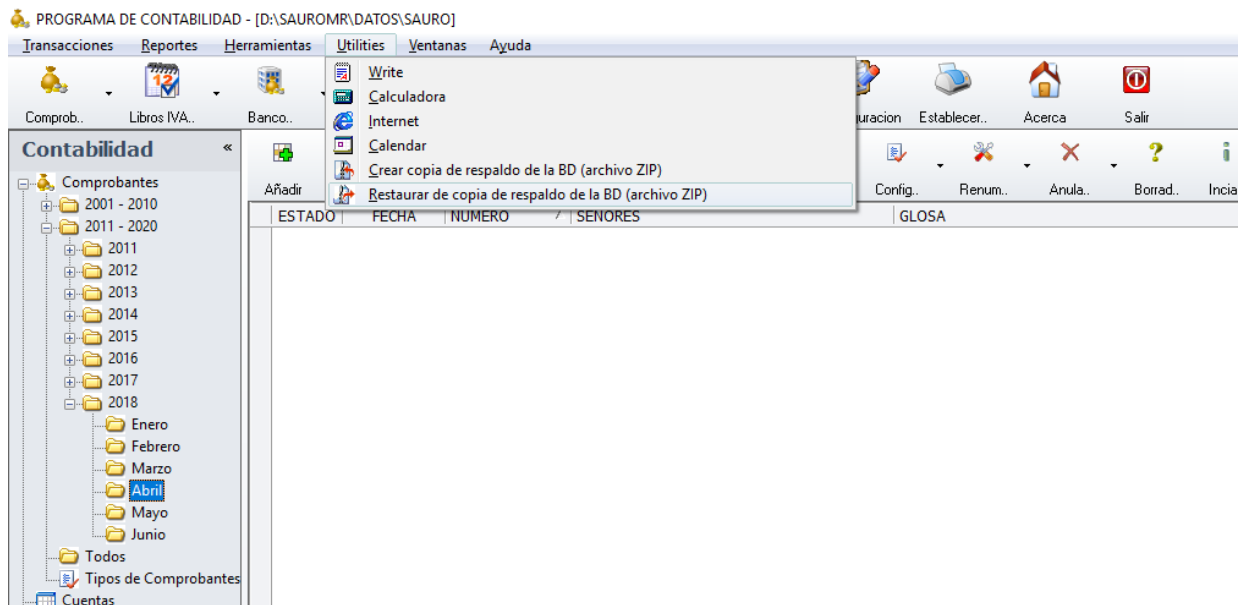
PROGRAMA DE CONTABILIDAD - [D:\SAUROMR\DATOS\SAURO]

Transacciones Reportes Herramientas Utilities Ventanas Ayuda

Comprob.. Libros IVA.. Banco.. uracion Establecer.. Acerca Salir

Write
Calculadora
Internet
Calendar
Crear copia de respaldo de la BD (archivo ZIP)
Restaurar de copia de respaldo de la BD (archivo ZIP)

Contabilidad «

Añadir Config.. Renum.. Anula.. Borrad.. Incia

| ESTADO | FECHA | NUMERO | SEÑORES | GLOSA |
|---|---|---|---|---|

Comprobantes
2001 - 2010
2011 - 2020
2011
2012
2013
2014
2015
2016
2017
2018
Enero
Febrero
Marzo
Abril
Mayo
Junio
Todos
Tipos de Comprobantes
Cuentas